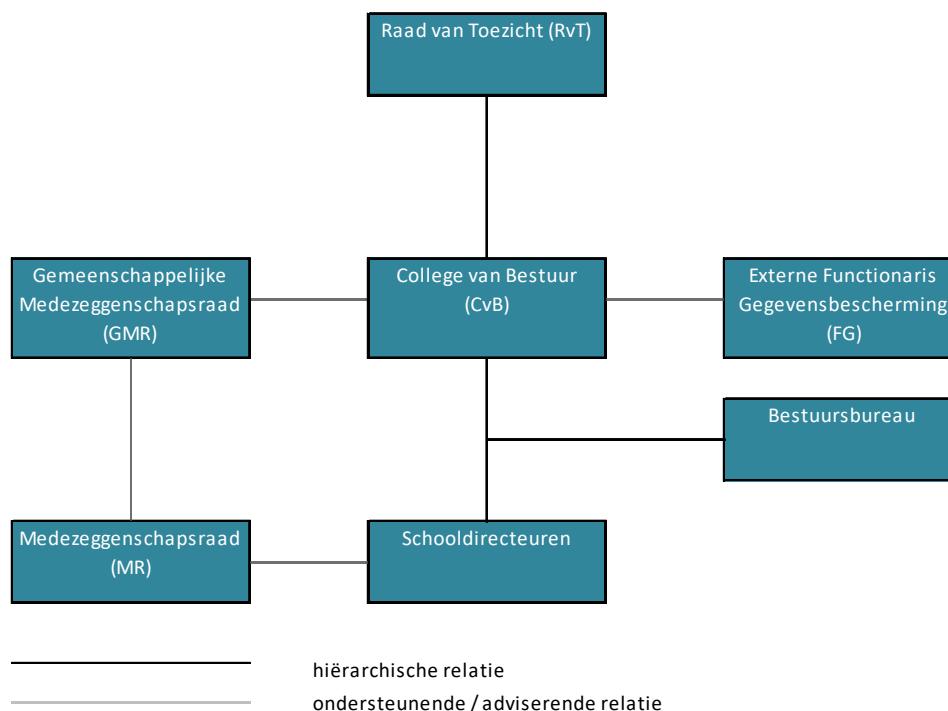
Raad van Toezicht (RvT)

Gemeenschappelijke Medezeggenschapsraad (GMR)

College van Bestuur (CvB)

Externe Functionaris Gegevensbescherming (FG)

Bestuursbureau

Medezeggenschapsraad (MR)

Schooldirecteuren

hiërarchische relatie

ondersteunende / adviserende relatie